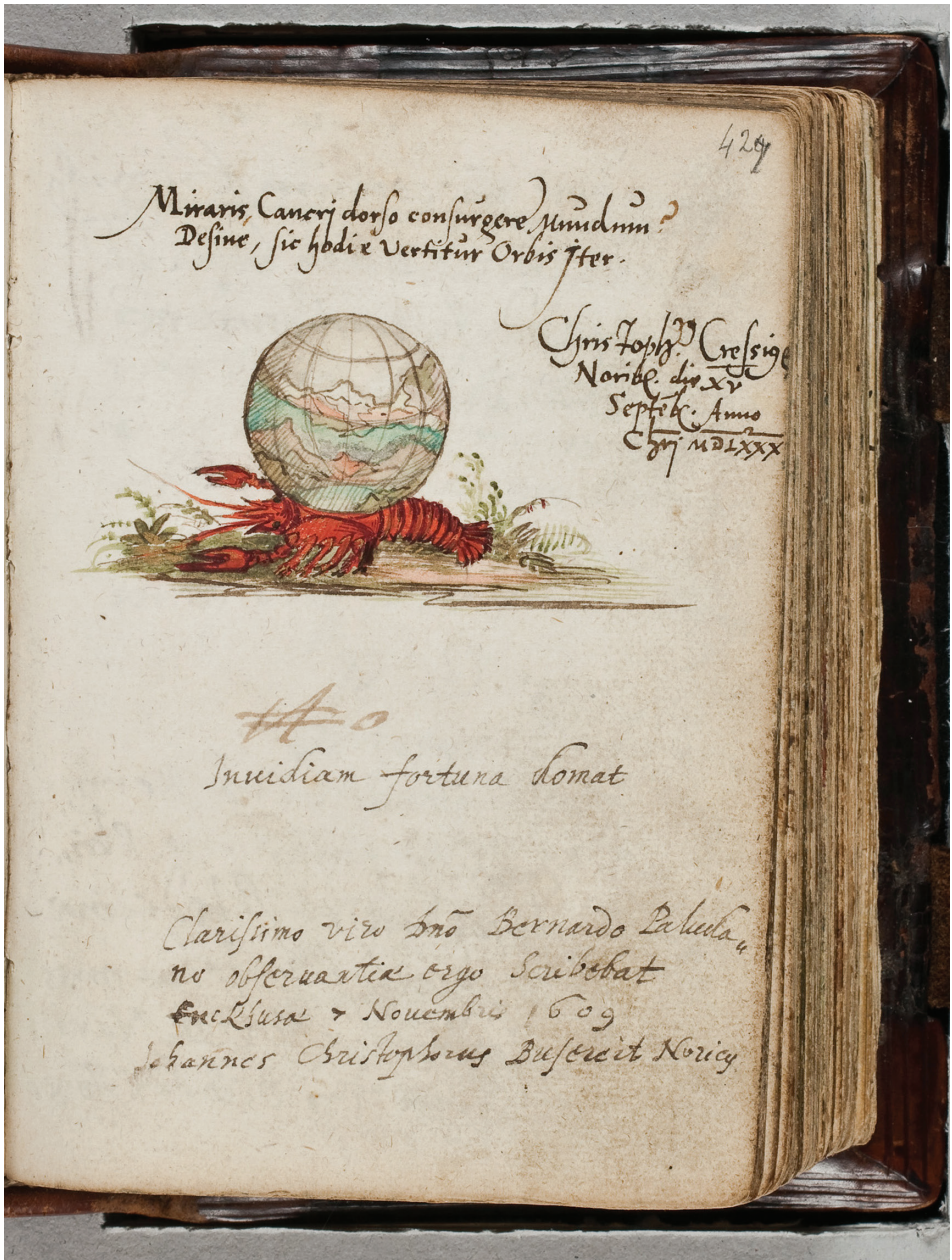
429

Miraris, Cancri dorso consurgere Mundum?
Desine, sic hodie vertitur Orbis iter.

Christoph. Cressig
Norib. die XV
Septeb. Anno
Chri MDLXXX

140

Inuidiam fortuna domat

Clarissimo viro Dno Bernardo Paludanus
no obseruantiae ergo Scribebat
Enckhusa 7 Nouembris 1609
Johannes Christophorus Buscreit Noric